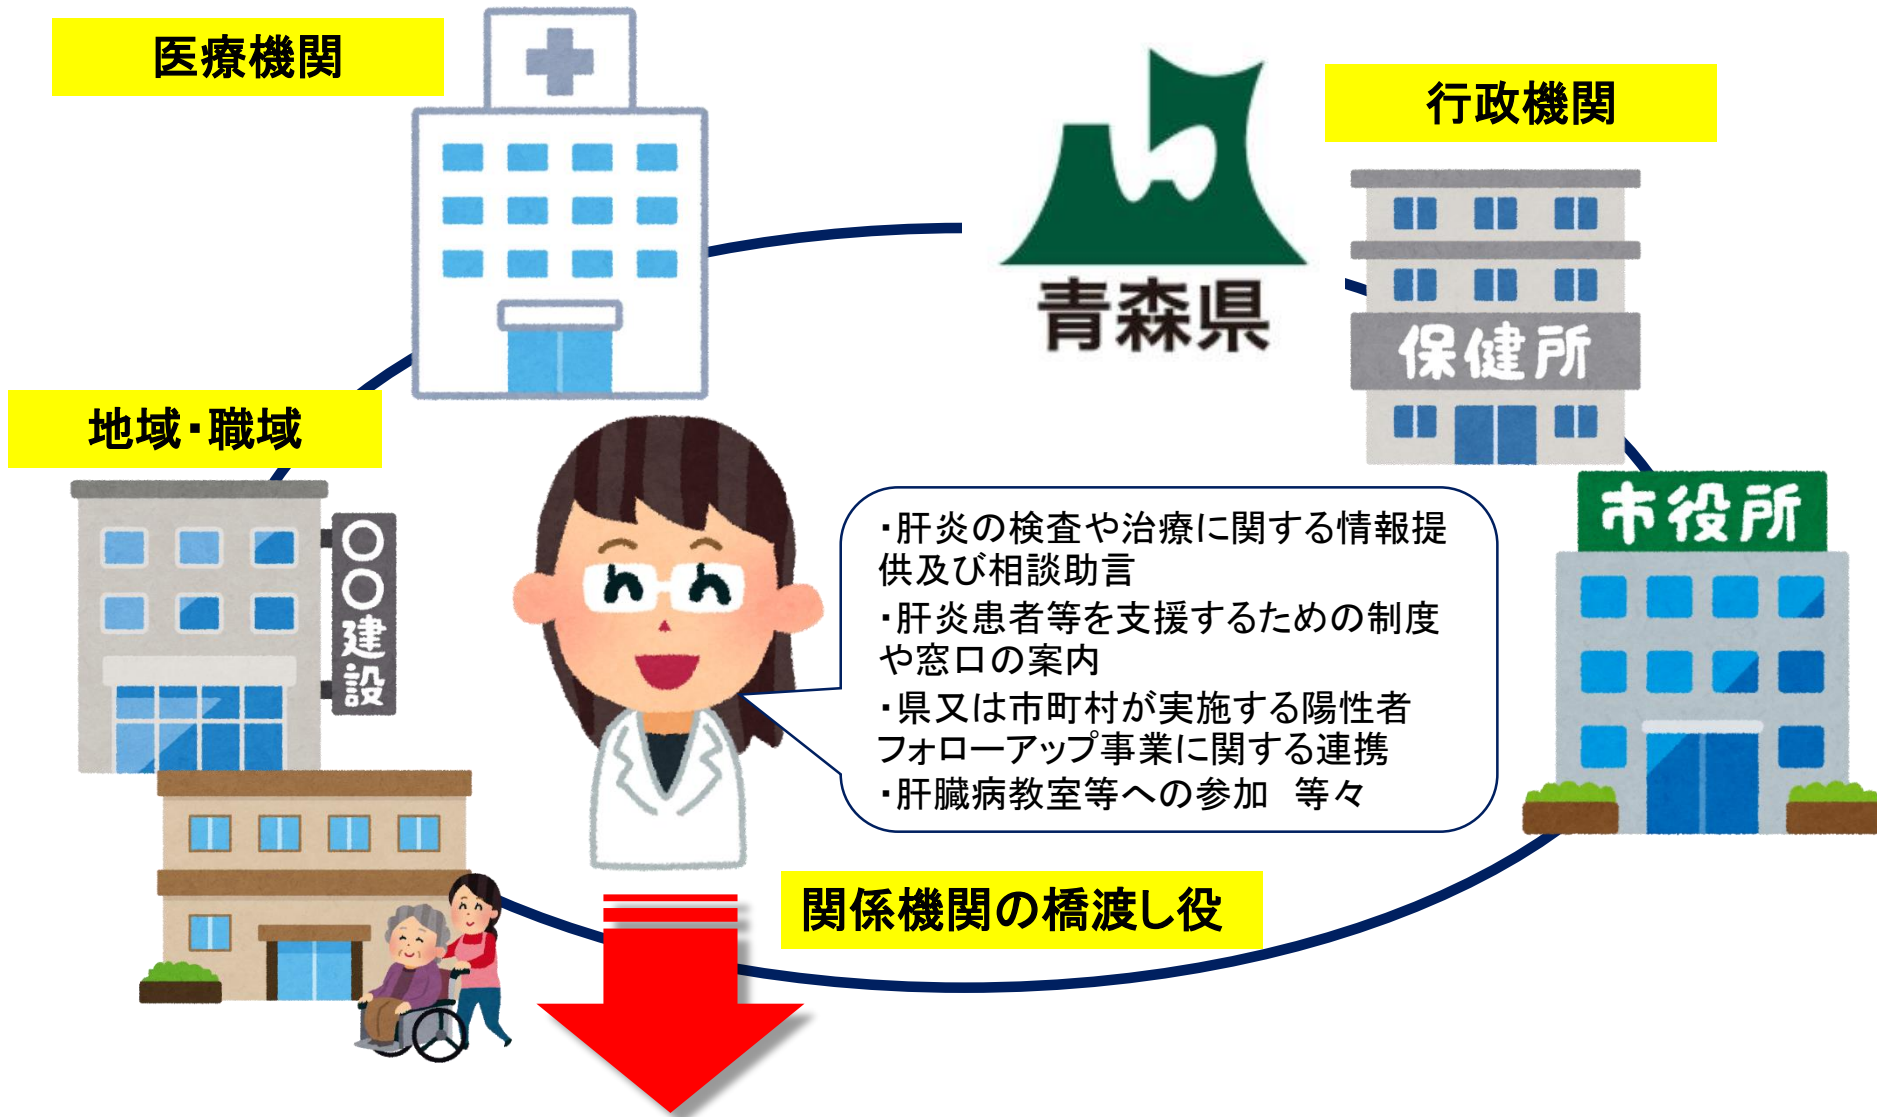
医療機関

行政機関

青森県

保健所

地域・職域

○○建設

市役所

・肝炎の検査や治療に関する情報提供及び相談助言
・肝炎患者等を支援するための制度や窓口の案内
・県又は市町村が実施する陽性者フォローアップ事業に関する連携
・肝臓病教室等への参加　等々

関係機関の橋渡し役